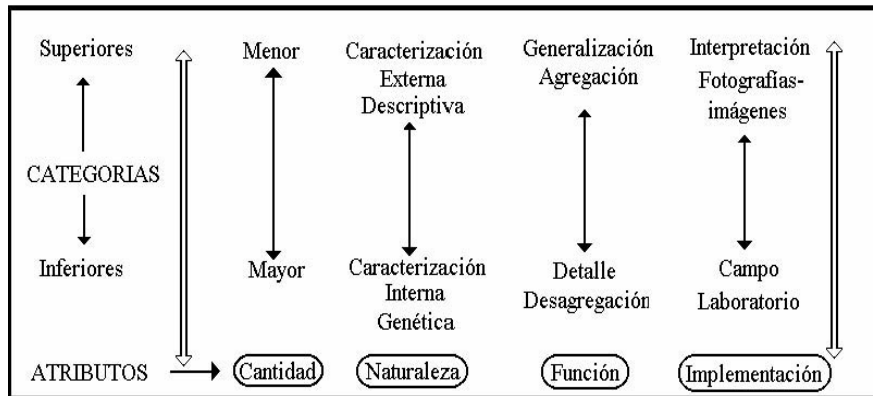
Superiores

CATEGORIAS

Inferiores

Menor

Mayor

Caracterización Externa Descriptiva

Caracterización Interna Genética

Generalización Agregación

Detalle Desagregación

Interpretación Fotografías-imágenes

Campo Laboratorio

ATRIBUTOS

Cantidad

Naturaleza

Función

Implementación